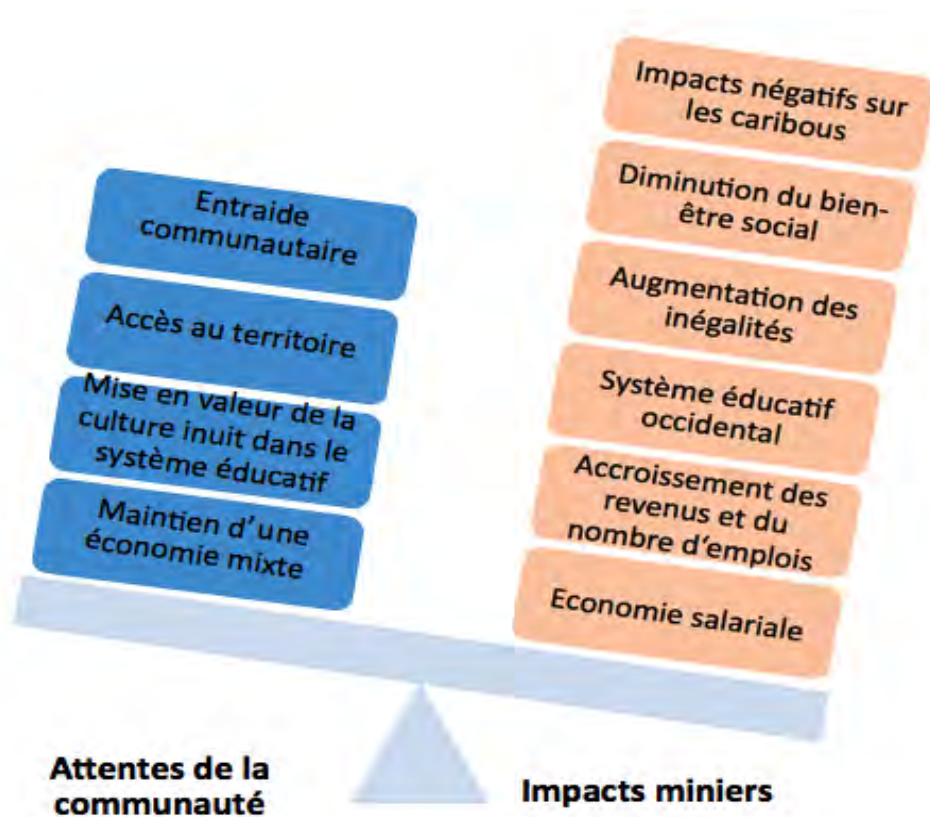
Entraide communautaire

Accès au territoire

Mise en valeur de la culture inuit dans le système éducatif

Maintien d'une économie mixte

Impacts négatifs sur les caribous

Diminution du bien-être social

Augmentation des inégalités

Système éducatif occidental

Accroissement des revenus et du nombre d'emplois

Economie salariale

Attentes de la communauté

Impacts miniers